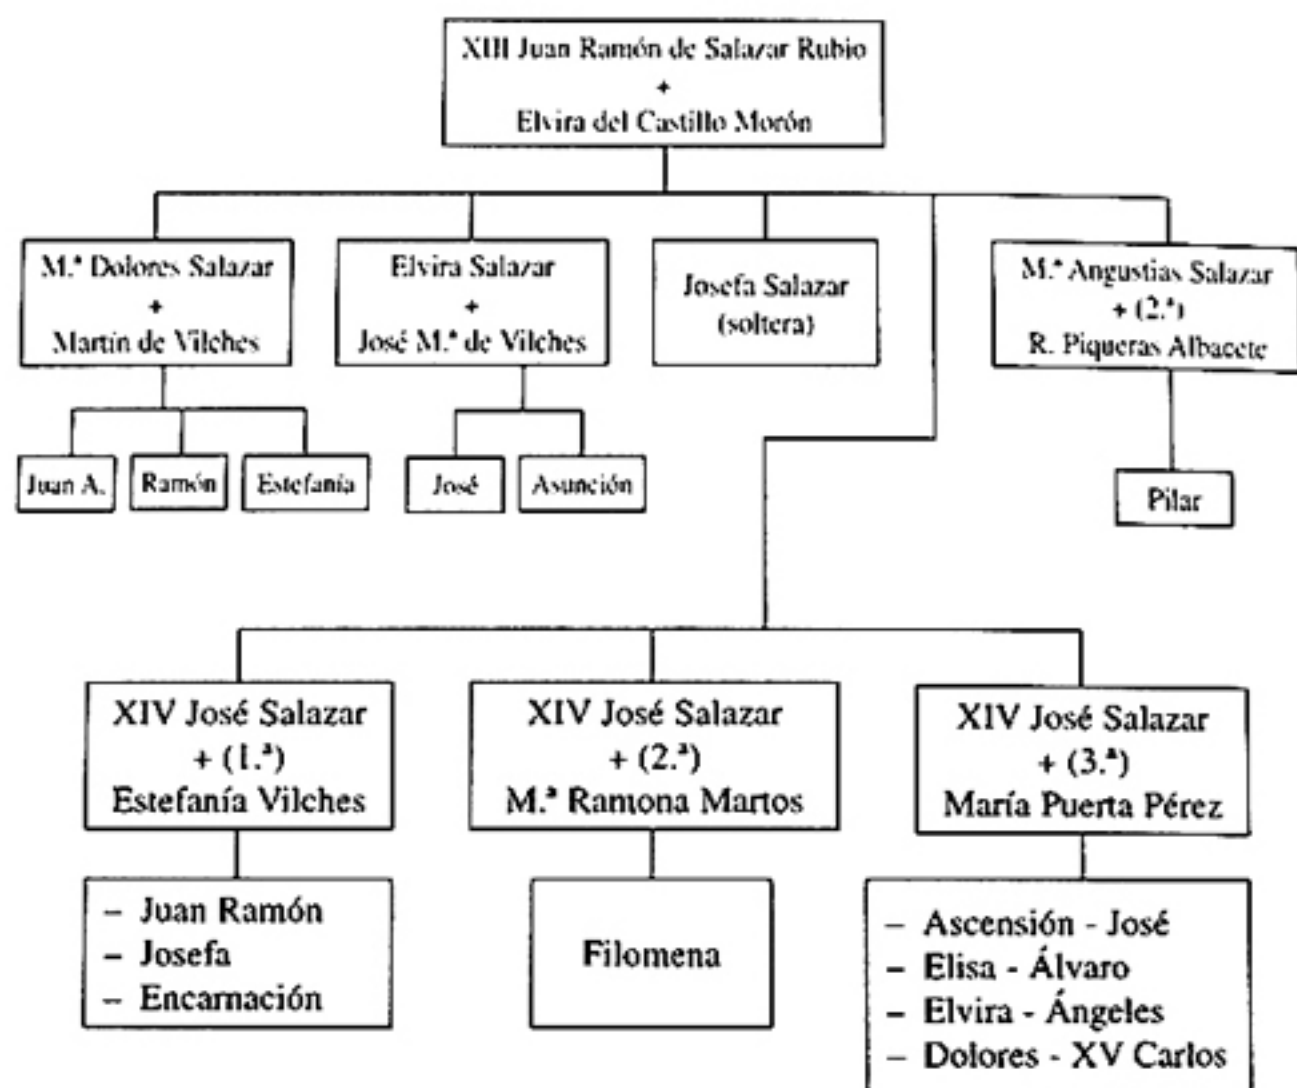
XIII Juan Ramón de Salazar Rubio
+
Elvira del Castillo Morón

M.ª Dolores Salazar
+
Martín de Vilches

Elvira Salazar
+
José M.ª de Vilches

Josefa Salazar
(soltera)

M.ª Angustias Salazar
+ (2.ª)
R. Piqueras Albacete

Juan A.

Ramón

Estefanía

José

Asunción

Pilar

XIV José Salazar
+ (1.ª)
Estefanía Vilches

XIV José Salazar
+ (2.ª)
M.ª Ramona Martos

XIV José Salazar
+ (3.ª)
María Puerta Pérez

– Juan Ramón
– Josefa
– Encarnación

Filomena

– Ascensión - José
– Elisa - Álvaro
– Elvira - Ángeles
– Dolores - XV Carlos